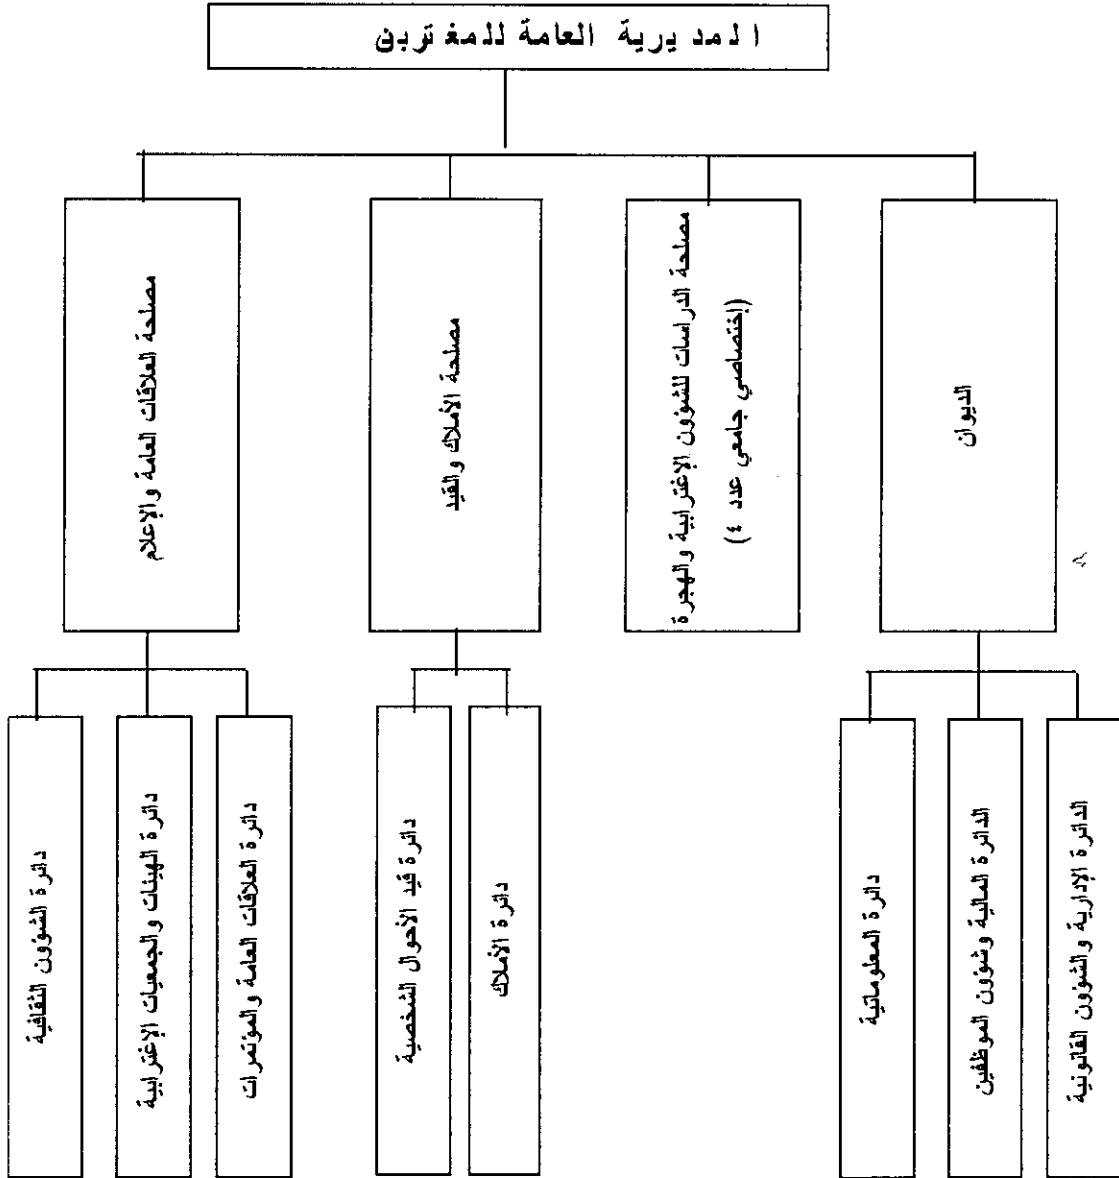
المديرية العامة للمغتربين

الديوان

مصلحة الدراسات للشؤون الإغترابية والهجرة (إختصاصي جامعي عدد ٤)

مصلحة الأملاك والقيد

مصلحة العلاقات العامة والإعلام

الدائرة الإدارية والشؤون القانونية

الدائرة المالية وشؤون الموظفين

دائرة المعلوماتية

دائرة الأملاك

دائرة قيد الأحوال الشخصية

دائرة العلاقات العامة والمؤتمرات

دائرة الهيئات والجمعيات الإغترابية

دائرة الشؤون الثقافية